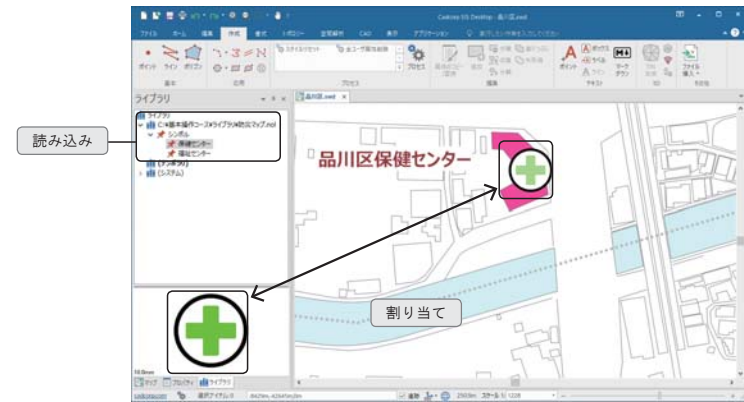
Cookies GIS Desktop - 品川区.wsd

ファイル ホーム 編集 作成 書式 トポロジー 空間解析 CAD 表示 アプリケーション

ライブラリ

ライブラリ
C:¥基本操作コース¥ライブラリ¥防災マップ.mol
シンボル
保健センター
福祉センター
(ユーザ)
(システム)

読み込み

品川区.wsd

品川区保健センター

割り当て

マップ プロパティ ライブラリ